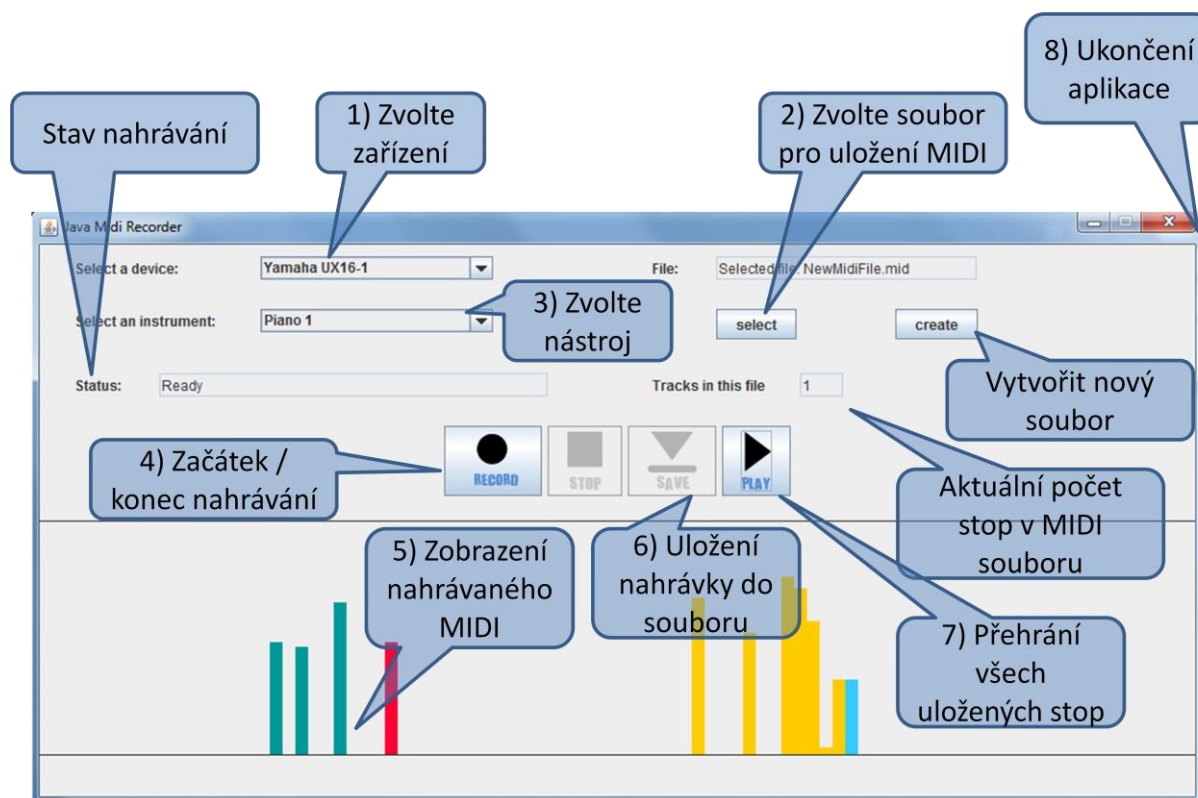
8) Ukončení aplikace

Stav nahrávání

1) Zvolte zařízení

2) Zvolte soubor pro uložení MIDI

Java Midi Recorder

Select a device:

Yamaha UX16-1

File:

Selected file: NewMidiFile.mid

3) Zvolte nástroj

Select an instrument:

Piano 1

select

create

Status:

Ready

Tracks in this file

1

Vytvořit nový soubor

4) Začátek / konec nahrávání

RECORD

STOP

SAVE

PLAY

Aktuální počet stop v MIDI souboru

5) Zobrazení nahrávaného MIDI

6) Uložení nahrávky do souboru

7) Přehrání všech uložených stop